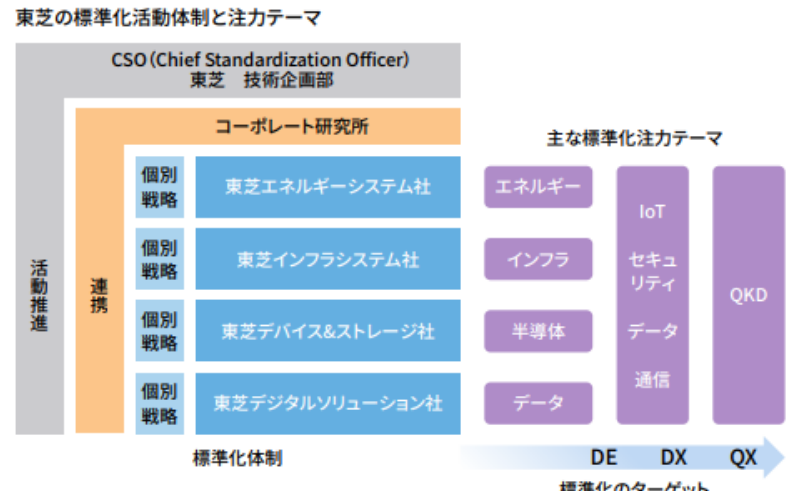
東芝の標準化活動体制と注力テーマ

CSO（Chief Standardization Officer）
東芝　技術企画部

コーポレート研究所

活動推進

連携

個別戦略

東芝エネルギーシステム社

個別戦略

東芝インフラシステム社

個別戦略

東芝デバイス&ストレージ社

個別戦略

東芝デジタルソリューション社

標準化体制

主な標準化注力テーマ

エネルギー

インフラ

半導体

データ

IoT

セキュリティ

データ

通信

QKD

DE　DX　QX

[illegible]